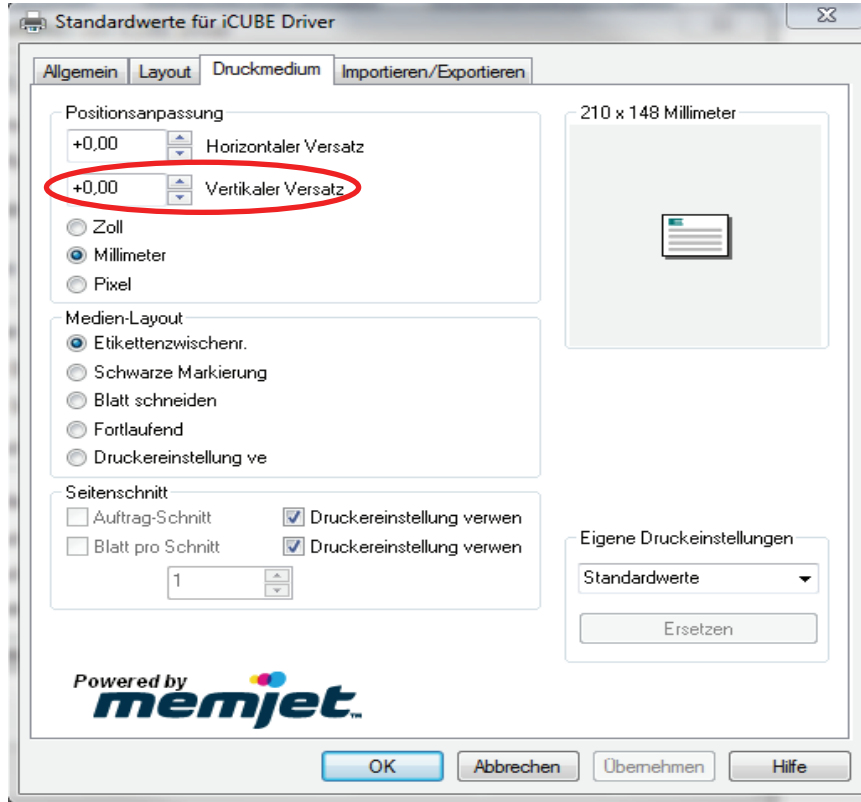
Standardwerte für iCUBE Driver

Allgemein | Layout | Druckmedium | Importieren/Exportieren

Positionsanpassung
+0,00 Horizontaler Versatz
+0,00 Vertikaler Versatz
Zoll
Millimeter
Pixel

210 x 148 Millimeter

Medien-Layout
Etikettenzwischenr.
Schwarze Markierung
Blatt schneiden
Fortlaufend
Druckereinstellung ve

Seitenschnitt
Auftrag-Schnitt
Druckereinstellung verwen
Blatt pro Schnitt
Druckereinstellung verwen
1

Eigene Druckeinstellungen
Standardwerte
Ersetzen

Powered by
memjet™

OK | Abbrechen | Übernehmen | Hilfe